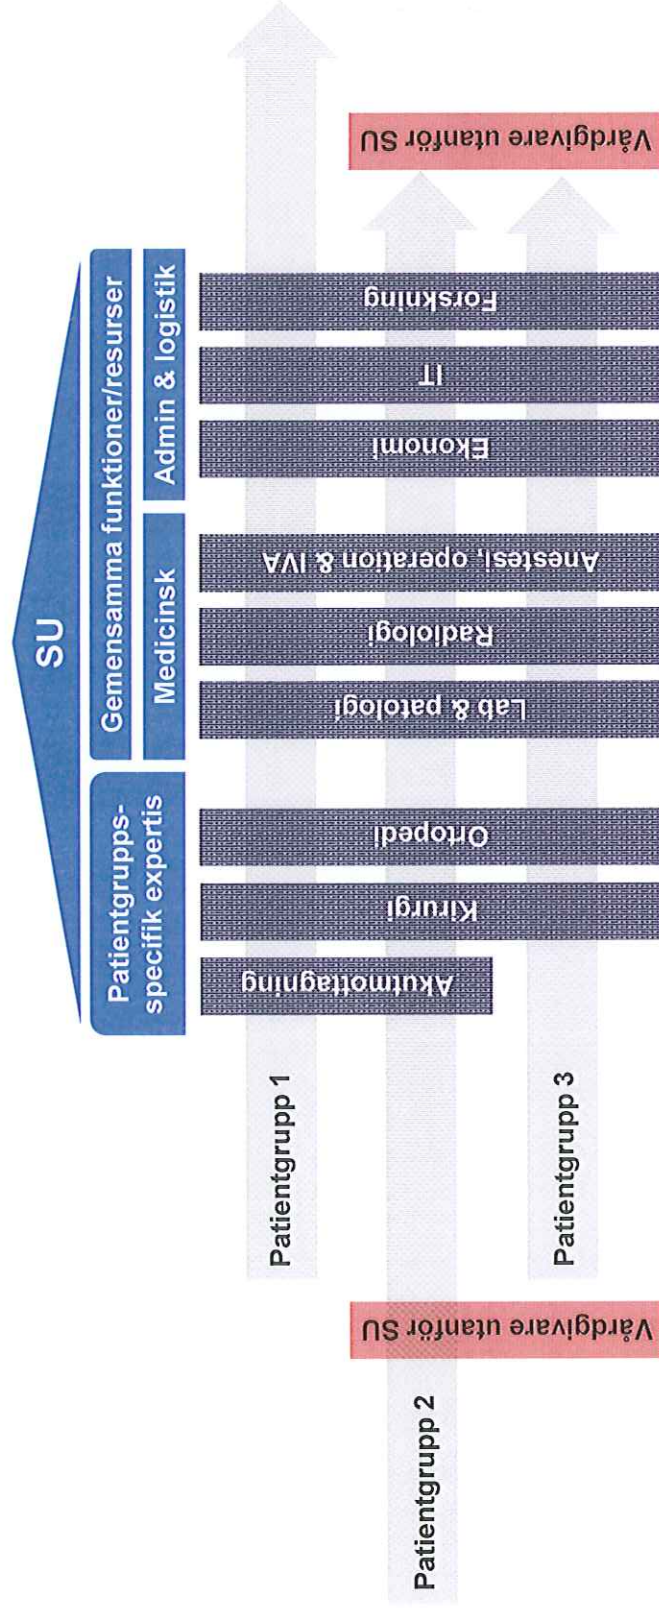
SU

Patientgrupps-specifik expertis

Gemensamma funktioner/resurser

Medicinsk

Admin & logistik

Akutmottagning

Kirurgi

Ortopedi

Lab & patologi

Radiologi

Anestesi, operation & IVA

Ekonomi

IT

Forskning

Vårdgivare utanför SU

Vårdgivare utanför SU

Patientgrupp 1

Patientgrupp 2

Patientgrupp 3